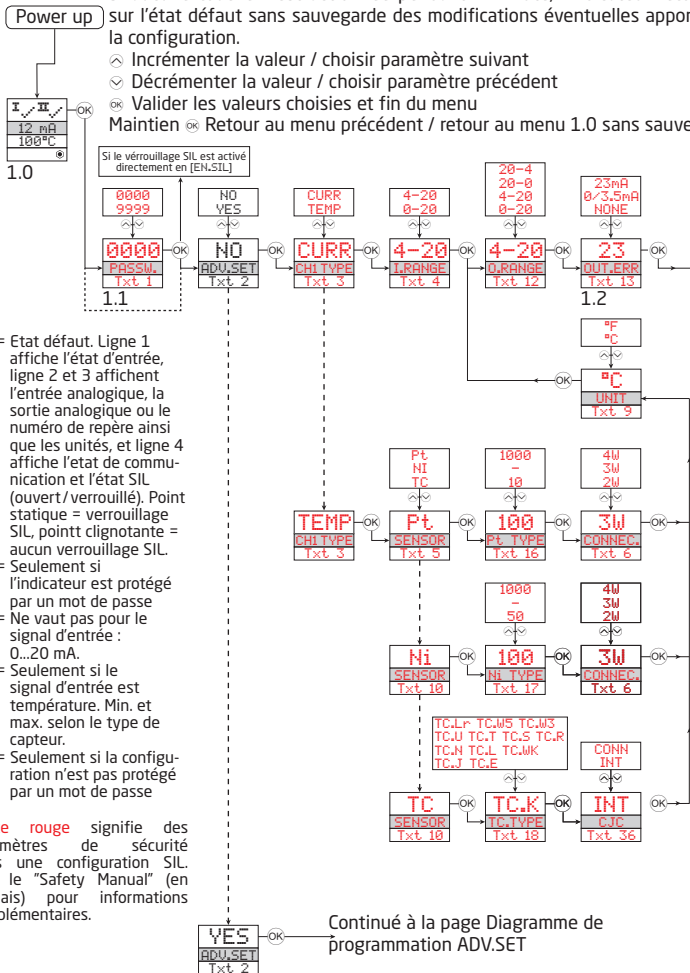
Power up sur l'état défaut sans sauvegarde des modifications éventuelles appor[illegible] la configuration.

⊙ Incrémenter la valeur / choisir paramètre suivant
⊙ Décrémenter la valeur / choisir paramètre précédent
OK Valider les valeurs choisies et fin du menu
Maintien OK Retour au menu précédent / retour au menu 1.0 sans sauve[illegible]

I √ II √ OK
12 mA
100°C
1.0

Si le vérrouillage SIL est activé directement en [EN.SIL]

0000
9999
0000 OK
PASSW.
Txt 1
1.1

NO
YES
NO OK
ADV.SET
Txt 2

CURR
TEMP
CURR OK
CH1 TYPE
Txt 3

4-20
0-20
4-20 OK
I.RANGE
Txt 4

20-4
20-0
4-20
0-20
4-20 OK
O.RANGE
Txt 12

23mA
0/3.5mA
NONE
23 OK
OUT.ERR
Txt 13
1.2

°F
°C
OK °C
UNIT
Txt 9

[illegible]= Etat défaut. Ligne 1 affiche l'état d'entrée, ligne 2 et 3 affichent l'entrée analogique, la sortie analogique ou le numéro de repère ainsi que les unités, et ligne 4 affiche l'etat de communication et l'état SIL (ouvert / verrouillé). Point statique = verrouillage SIL, pointt clignotante = aucun verrouillage SIL.
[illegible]= Seulement si l'indicateur est protégé par un mot de passe
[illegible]= Ne vaut pas pour le signal d'entrée : 0...20 mA.
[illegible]= Seulement si le signal d'entrée est température. Min. et max. selon le type de capteur.
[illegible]= Seulement si la configuration n'est pas protégé par un mot de passe

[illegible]e rouge signifie des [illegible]mètres de sécurité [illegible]s une configuration SIL. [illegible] le "Safety Manual" (en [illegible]ais) pour informations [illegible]plémentaires.

Pt
NI
TC
TEMP OK Pt OK
CH1 TYPE SENSOR
Txt 3 Txt 5

1000
-
10
100 OK
Pt TYPE
Txt 16

4W
3W
2W
3W OK
CONNEC.
Txt 6

1000
-
50
Ni OK 100 OK
SENSOR Ni TYPE
Txt 10 Txt 17

4W
3W
2W
3W OK
CONNEC.
Txt 6

TC.Lr TC.W5 TC.W3
TC.U TC.T TC.S TC.R
TC.N TC.L TC.WK
TC.J TC.E

TC OK TC.K OK
SENSOR TC.TYPE
Txt 10 Txt 18

CONN
INT
INT OK
CJC
Txt 36

YES OK
ADV.SET
Txt 2
Continué à la page Diagramme de programmation ADV.SET